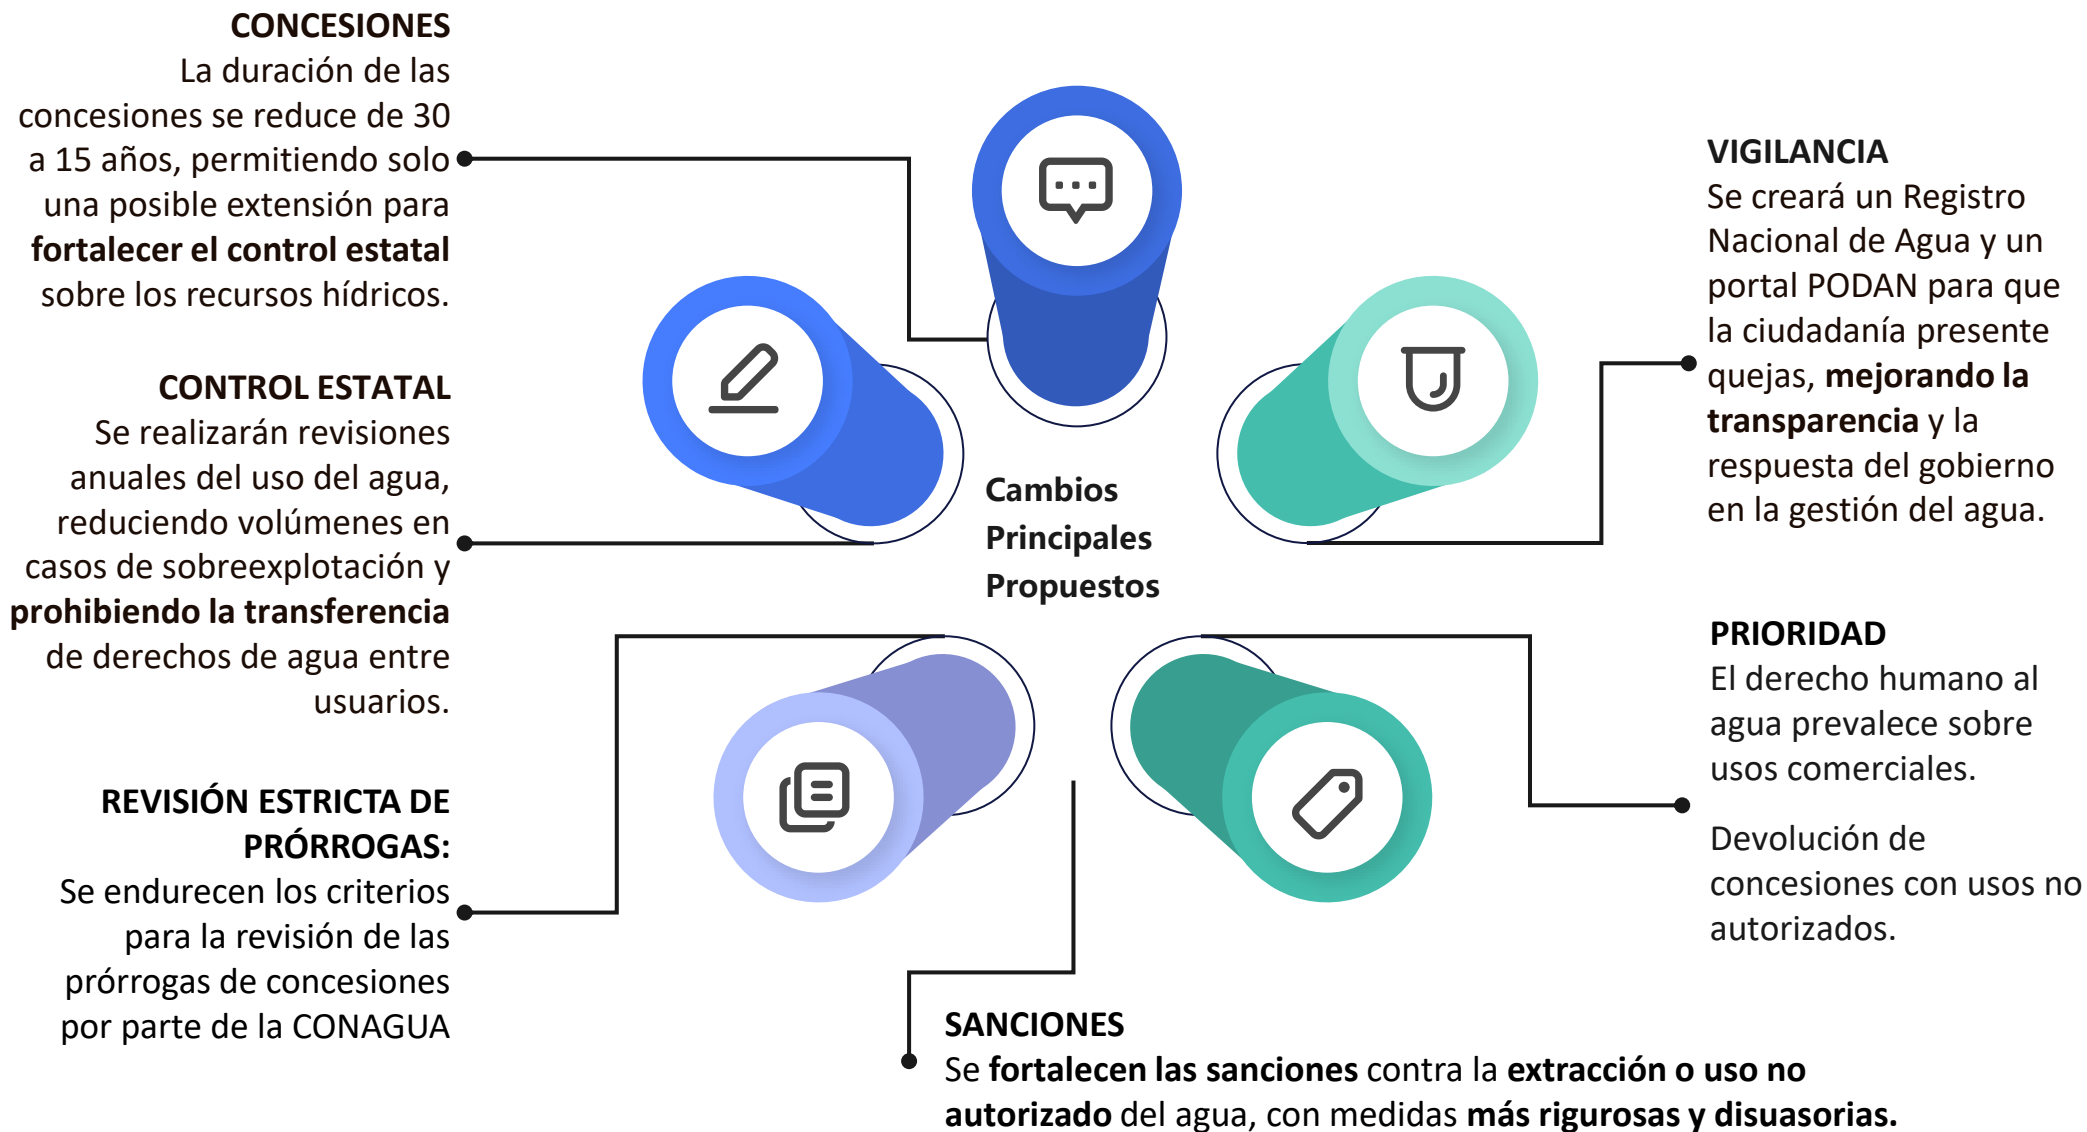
CONCESIONES
La duración de las concesiones se reduce de 30 a 15 años, permitiendo solo una posible extensión para fortalecer el control estatal sobre los recursos hídricos.

CONTROL ESTATAL
Se realizarán revisiones anuales del uso del agua, reduciendo volúmenes en casos de sobreexplotación y prohibiendo la transferencia de derechos de agua entre usuarios.

REVISIÓN ESTRICTA DE PRÓRROGAS:
Se endurecen los criterios para la revisión de las prórrogas de concesiones por parte de la CONAGUA

Cambios Principales Propuestos

VIGILANCIA
Se creará un Registro Nacional de Agua y un portal PODAN para que la ciudadanía presente quejas, mejorando la transparencia y la respuesta del gobierno en la gestión del agua.

PRIORIDAD
El derecho humano al agua prevalece sobre usos comerciales.

Devolución de concesiones con usos no autorizados.

SANCIONES
Se fortalecen las sanciones contra la extracción o uso no autorizado del agua, con medidas más rigurosas y disuasorias.